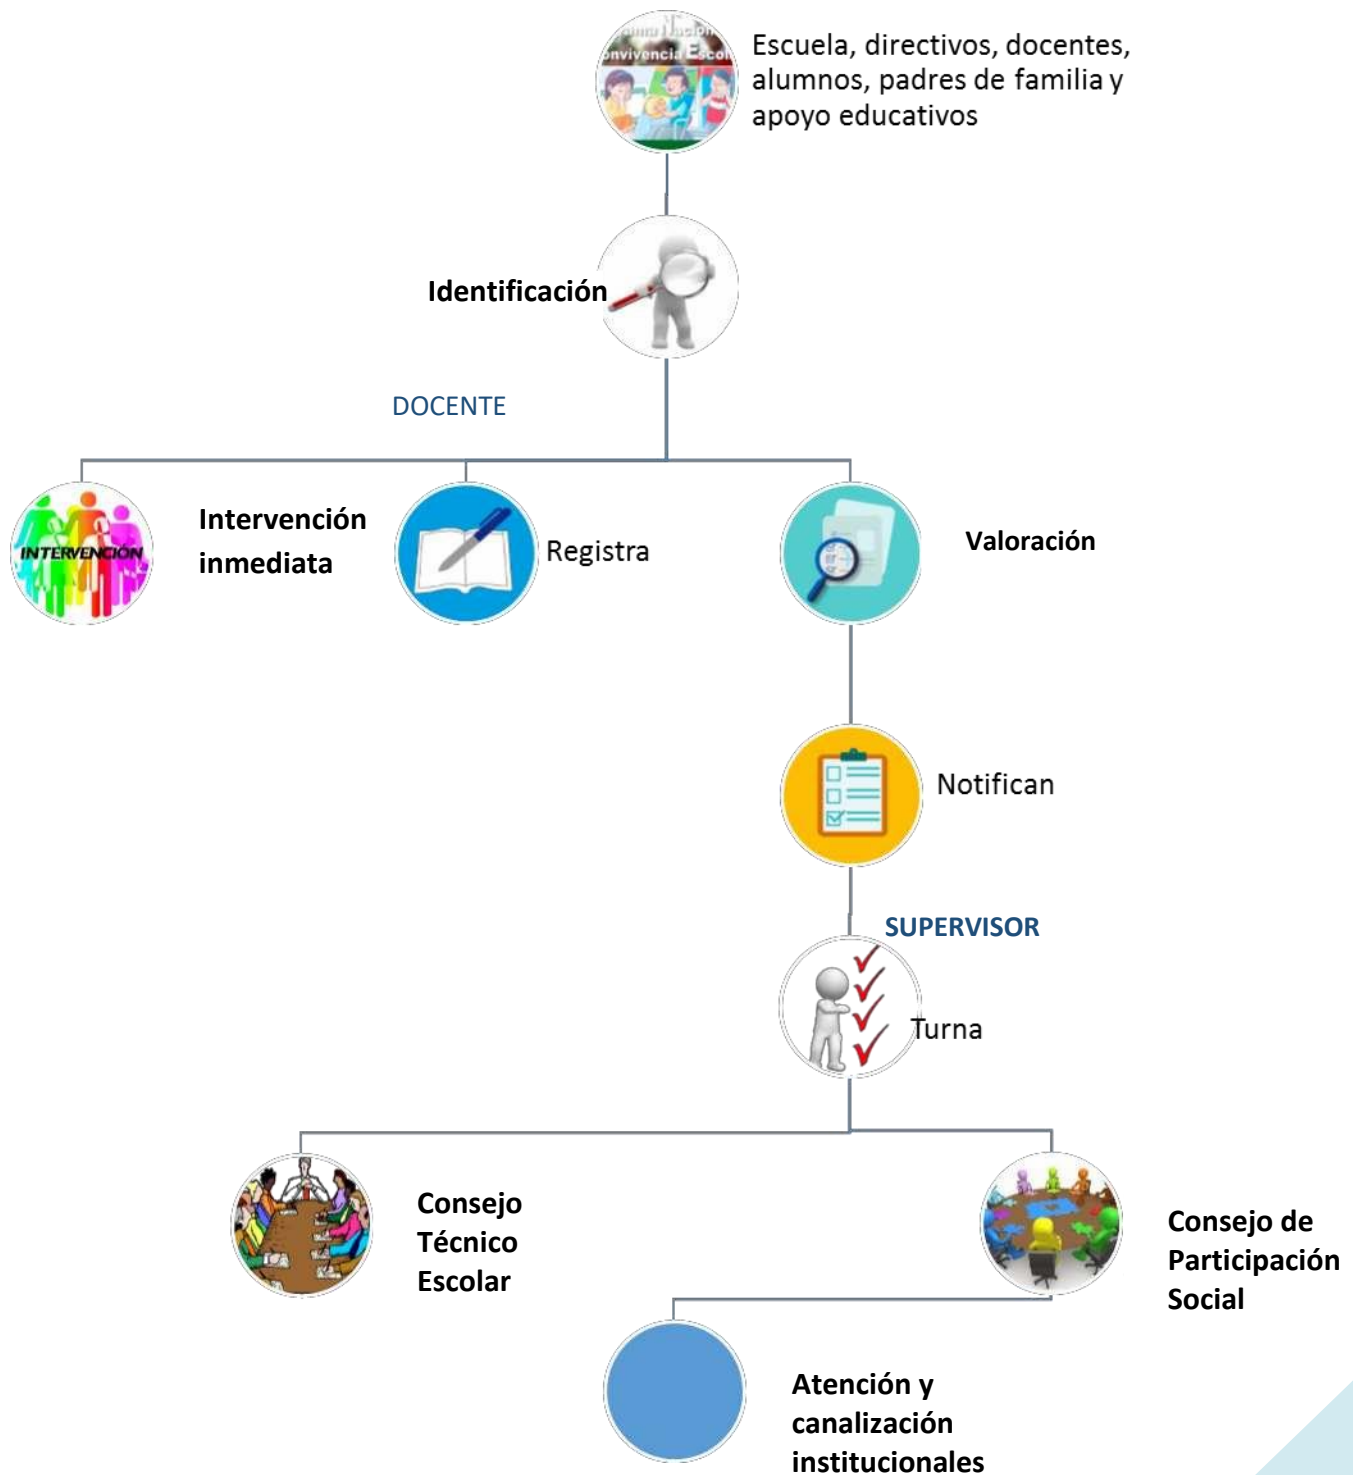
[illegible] Nacional Convivencia Escolar

Escuela, directivos, docentes, alumnos, padres de familia y apoyo educativos

Identificación

DOCENTE

INTERVENCIÓN

Intervención inmediata

Registra

Valoración

Notifican

SUPERVISOR

Turna

Consejo Técnico Escolar

Consejo de Participación Social

Atención y canalización institucionales